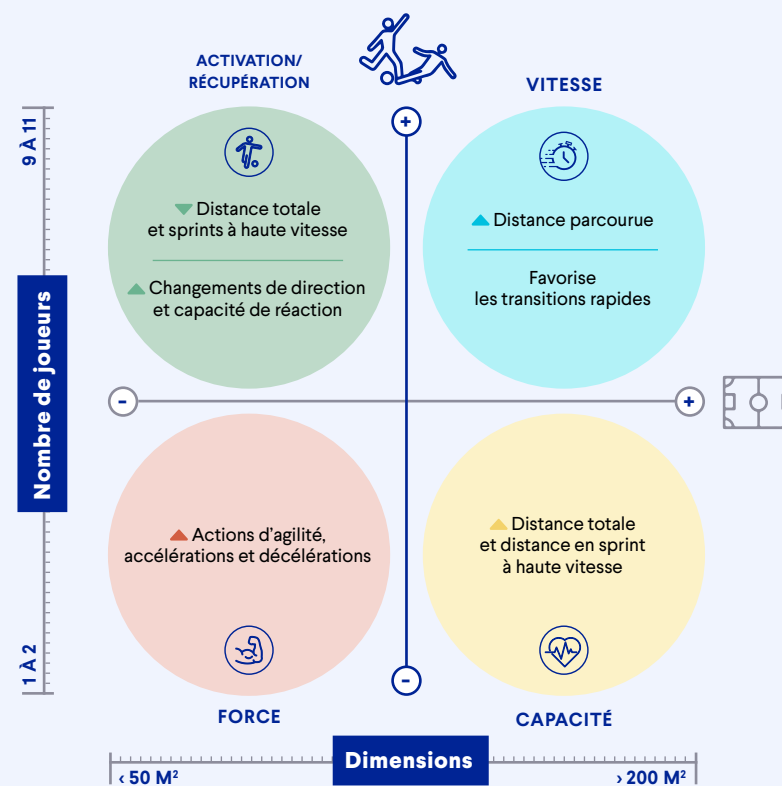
ACTIVATION/
RÉCUPÉRATION

VITESSE

9 À 11

▼ Distance totale et sprints à haute vitesse

▲ Changements de direction et capacité de réaction

▲ Distance parcourue

Favorise les transitions rapides

Nombre de joueurs

+

-

+

▲ Actions d'agilité, accélérations et décélérations

▲ Distance totale et distance en sprint à haute vitesse

-

1 À 2

FORCE

CAPACITÉ

‹ 50 M²

Dimensions

› 200 M²